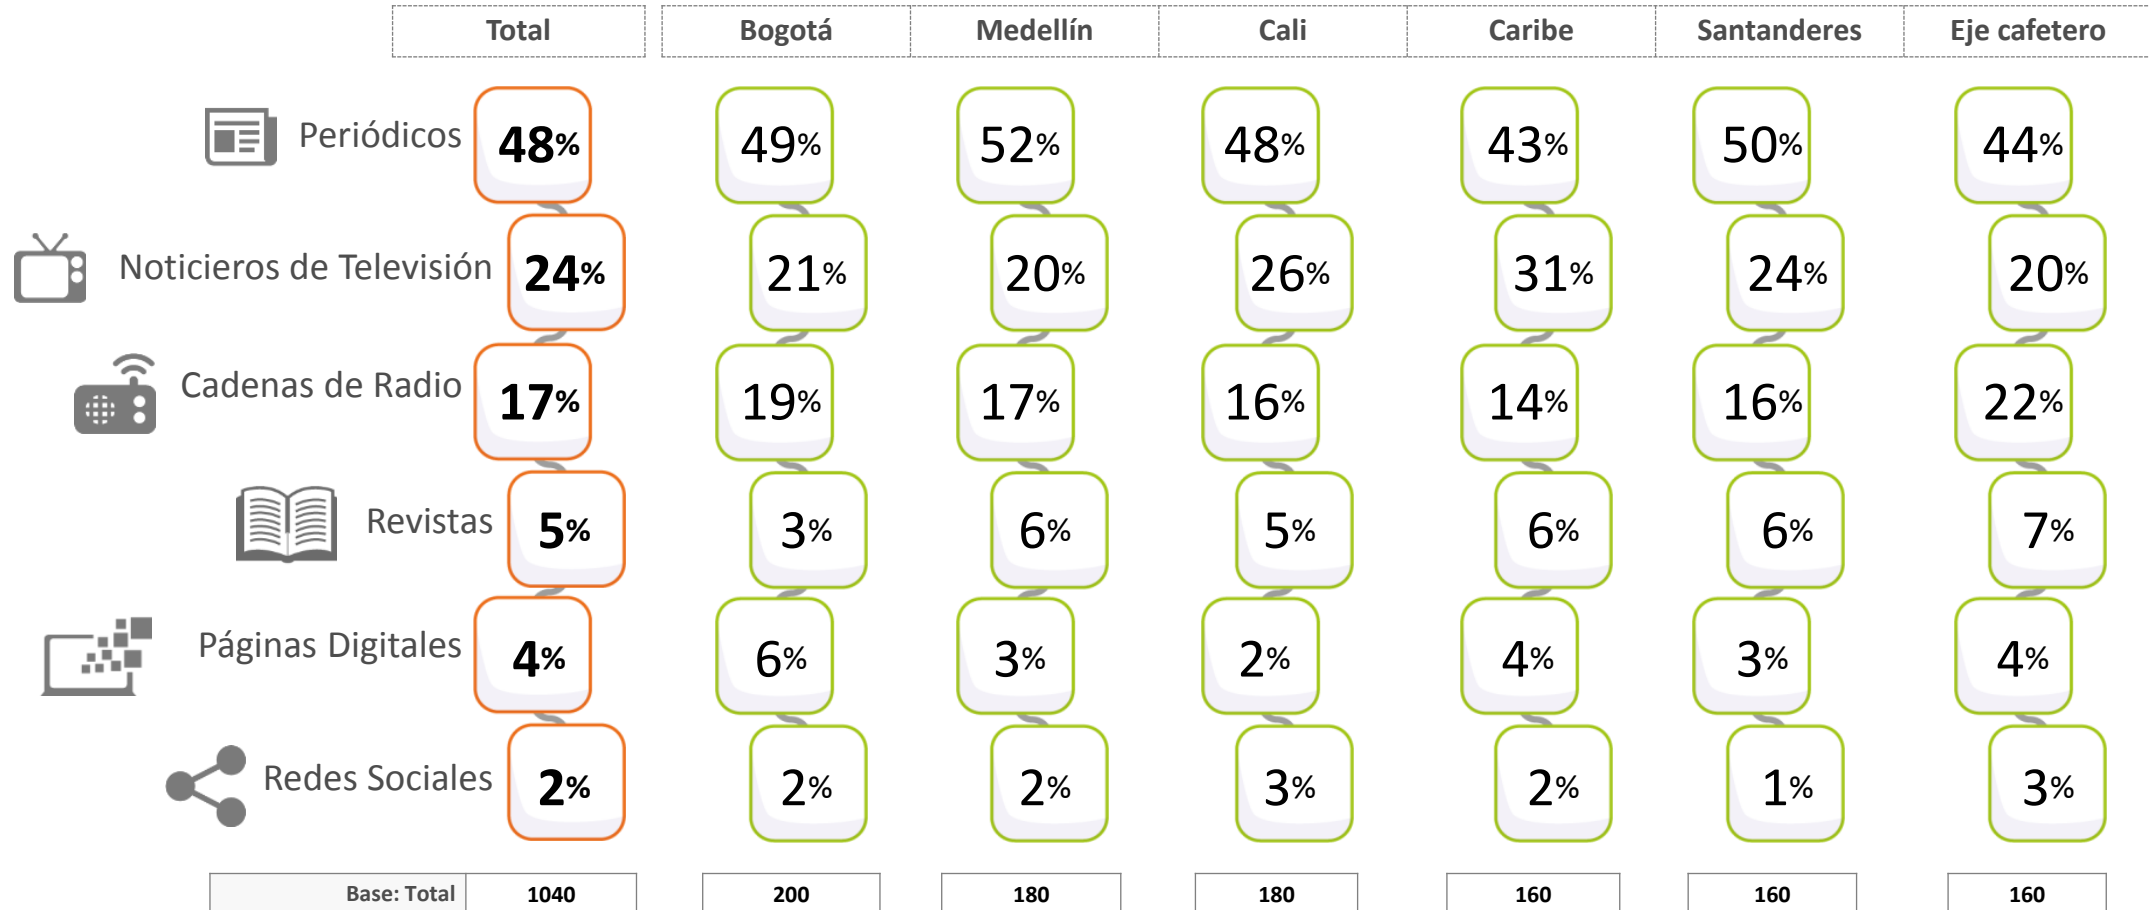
|  | Total | Bogotá | Medellín | Cali | Caribe | Santanderes | Eje cafetero |
|---|---|---|---|---|---|---|---|
| Periódicos | 48% | 49% | 52% | 48% | 43% | 50% | 44% |
| Noticieros de Televisión | 24% | 21% | 20% | 26% | 31% | 24% | 20% |
| Cadenas de Radio | 17% | 19% | 17% | 16% | 14% | 16% | 22% |
| Revistas | 5% | 3% | 6% | 5% | 6% | 6% | 7% |
| Páginas Digitales | 4% | 6% | 3% | 2% | 4% | 3% | 4% |
| Redes Sociales | 2% | 2% | 2% | 3% | 2% | 1% | 3% |
| Base: Total | 1040 | 200 | 180 | 180 | 160 | 160 | 160 |